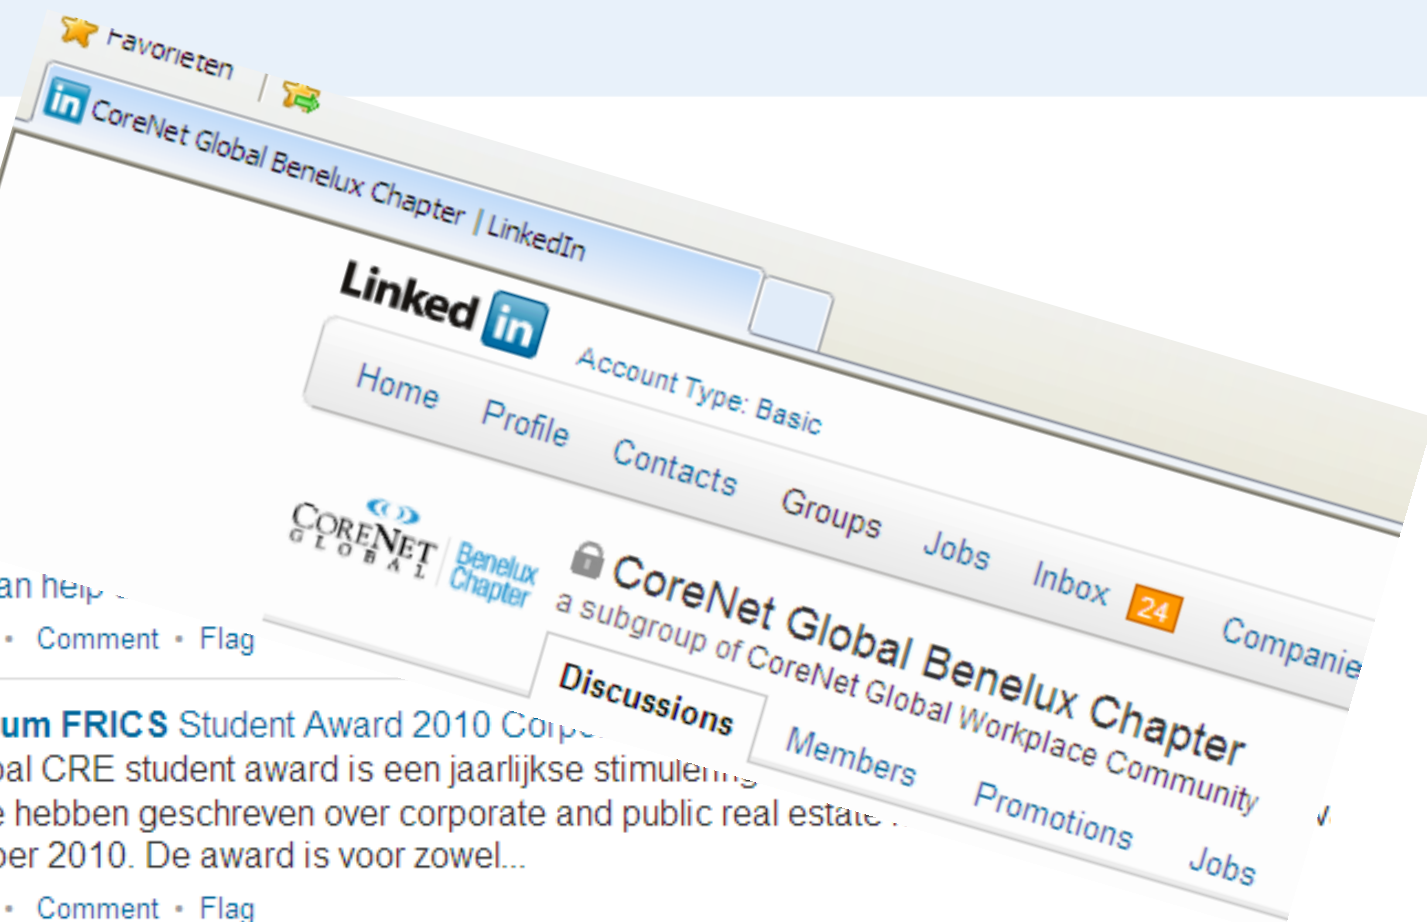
Favorieten

CoreNet Global Benelux Chapter | LinkedIn

Linked in

Account Type: Basic

Home Profile Contacts Groups Jobs Inbox 24 Companie

CoreNet Global Benelux Chapter

CoreNet Global Benelux Chapter
a subgroup of CoreNet Global Workplace Community

Discussions Members Promotions Jobs

an help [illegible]
• Comment • Flag

um FRICS Student Award 2010 Corp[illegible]
bal CRE student award is een jaarlijkse stimulering
e hebben geschreven over corporate and public real estate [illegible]
ber 2010. De award is voor zowel...
• Comment • Flag